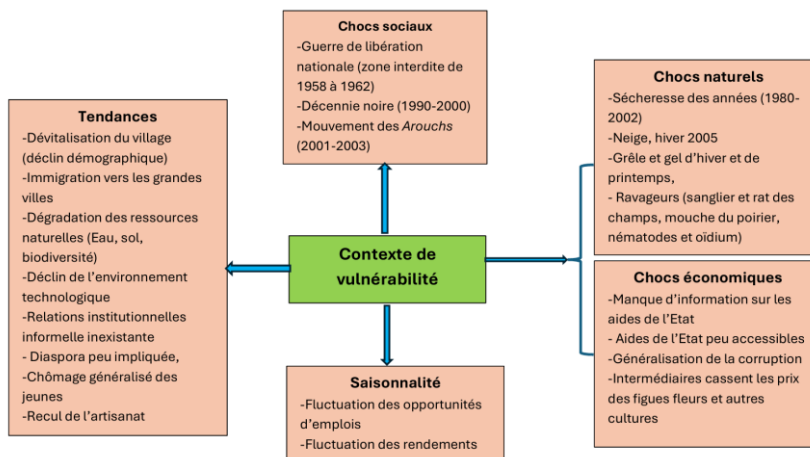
Chocs sociaux
-Guerre de libération nationale (zone interdite de 1958 à 1962)
-Décennie noire (1990-2000)
-Mouvement des *Arouchs* (2001-2003)

Tendances
-Dévitalisation du village (déclin démographique)
-Immigration vers les grandes villes
-Dégradation des ressources naturelles (Eau, sol, biodiversité)
-Déclin de l'environnement technologique
-Relations institutionnelles informelle inexistante
- Diaspora peu impliquée,
-Chômage généralisé des jeunes
-Recul de l'artisanat

Contexte de vulnérabilité

Chocs naturels
-Sécheresse des années (1980-2002)
-Neige, hiver 2005
-Grêle et gel d'hiver et de printemps,
- Ravageurs (sanglier et rat des champs, mouche du poirier, nématodes et oïdium)

Chocs économiques
-Manque d'information sur les aides de l'Etat
- Aides de l'Etat peu accessibles
-Généralisation de la corruption
-Intermédiaires cassent les prix des figues fleurs et autres cultures

Saisonnalité
-Fluctuation des opportunités d'emplois
-Fluctuation des rendements